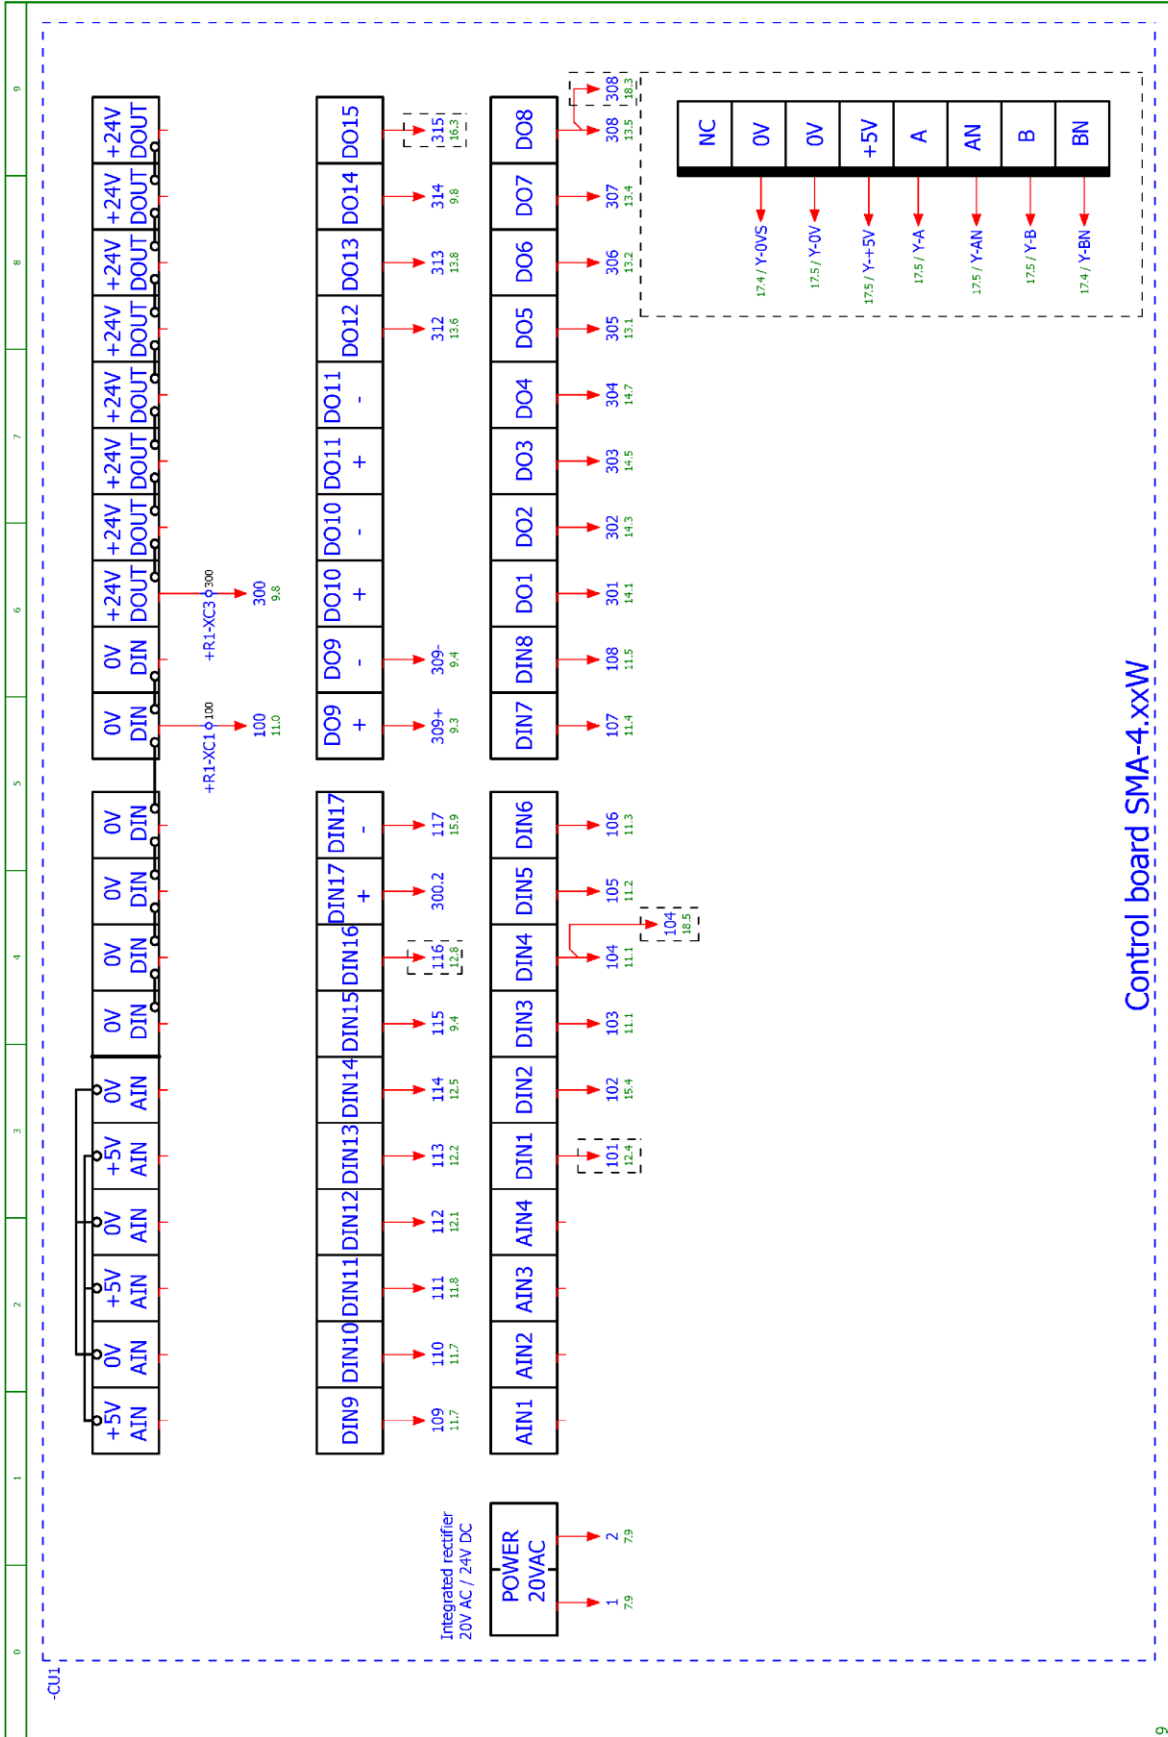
-CU1

Control board SMA-4.xxW

+5V AIN
0V AIN
+5V AIN
0V AIN
+5V AIN
0V AIN
0V DIN
0V DIN
0V DIN
0V DIN
0V DIN
0V DIN
+24V DOUT
+24V DOUT
+24V DOUT
+24V DOUT
+24V DOUT
+24V DOUT
+24V DOUT
+24V DOUT

+R1-XC1 100
100
11.0
+R1-XC3 300
300
9.8

DIN9 109 11.7
DIN10 110 11.7
DIN11 111 11.8
DIN12 112 12.1
DIN13 113 12.2
DIN14 114 12.5
DIN15 115 9.4
DIN16 116 12.8
DIN17 + 300.2
DIN17 - 117 15.9
DO9 + 309+ 9.3
DO9 - 309- 9.4
DO10 +
DO10 -
DO11 +
DO11 -
DO12 312 13.6
DO13 313 13.8
DO14 314 9.8
DO15 315 16.3

AIN1
AIN2
AIN3
AIN4
DIN1 101 12.4
DIN2 102 15.4
DIN3 103 11.1
DIN4 104 11.1
104 18.5
DIN5 105 11.2
DIN6 106 11.3
DIN7 107 11.4
DIN8 108 11.5
DO1 301 14.1
DO2 302 14.3
DO3 303 14.5
DO4 304 14.7
DO5 305 13.1
DO6 306 13.2
DO7 307 13.4
DO8 308 13.5
308 18.3

NC
0V
0V
+5V
A
AN
B
BN
17.4 / Y-0VS
17.5 / Y-0V
17.5 / Y-+5V
17.5 / Y-A
17.5 / Y-AN
17.5 / Y-B
17.4 / Y-BN

Integrated rectifier
20V AC / 24V DC
POWER 20VAC
1 7.9
2 7.9

0
1
2
3
4
5
6
7
8
9
9